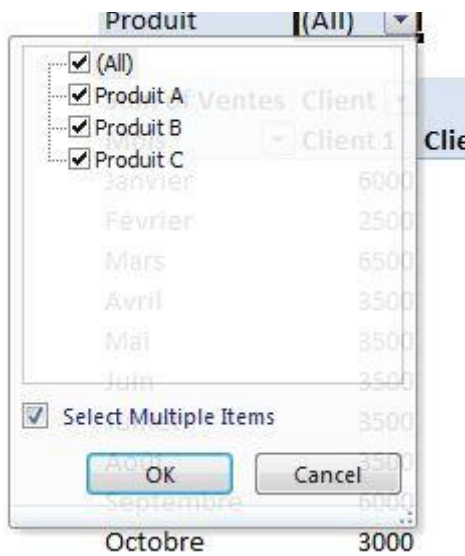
Produit (All)

(All)
Produit A
Produit B
Produit C

Ventes Client
Mois Client 1 Clie
Janvier 6000
Février 2500
Mars 6500
Avril 3500
Mai 3500
Juin 3500
3500
Août 3500
Septembre 6000

Select Multiple Items

OK Cancel

Octobre 3000